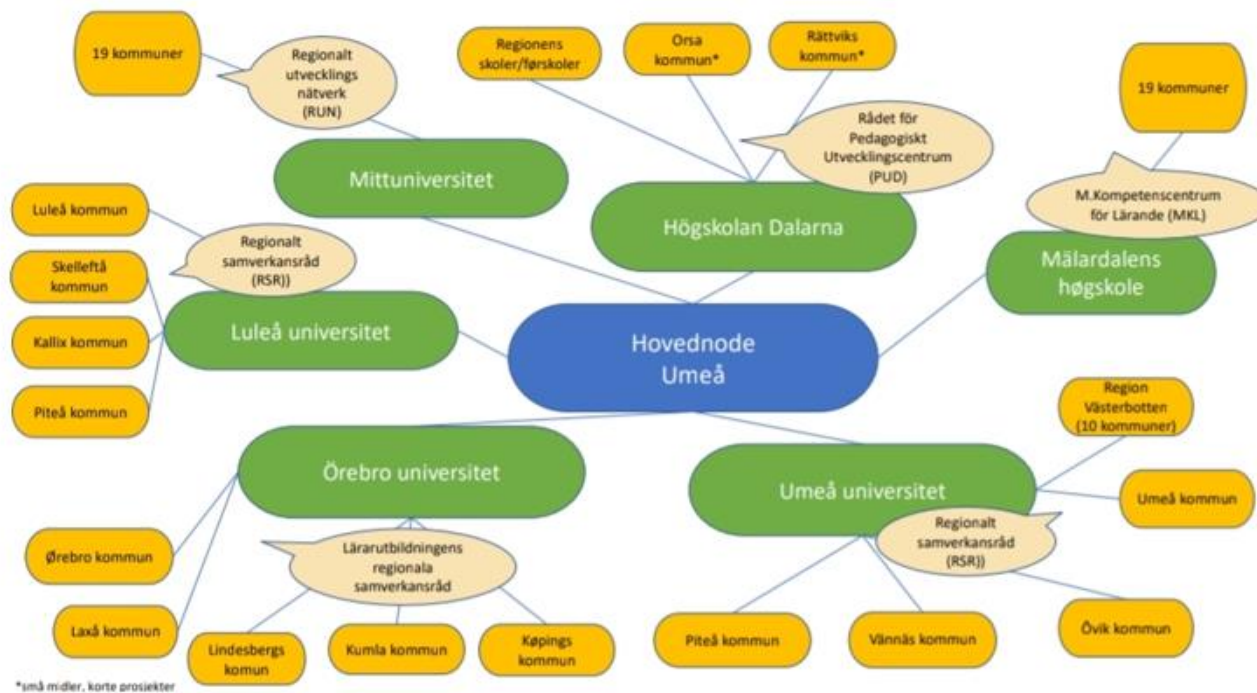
19 kommuner

Regionalt utvecklings nätverk (RUN)

Mittuniversitet

Regionens skoler/førskoler

Orsa kommun*

Rättviks kommun*

Rådet för Pedagogiskt Utvecklingscentrum (PUD)

Högskolan Dalarna

19 kommuner

M.Kompetenscentrum för Lärande (MKL)

Mälardalens høgskole

Luleå kommun

Regionalt samverkansråd (RSR))

Skelleftå kommun

Kallix kommun

Piteå kommun

Luleå universitet

Hovednode Umeå

Region Västerbotten (10 kommuner)

Umeå kommun

Umeå universitet

Regionalt samverkansråd (RSR))

Örebro universitet

Ørebro kommun

Lärarutbildningens regionala samverkansråd

Laxå kommun

Lindesbergs komun

Kumla kommun

Køpings kommun

Piteå kommun

Vännäs kommun

Övik kommun

*små midler, korte prosjekter